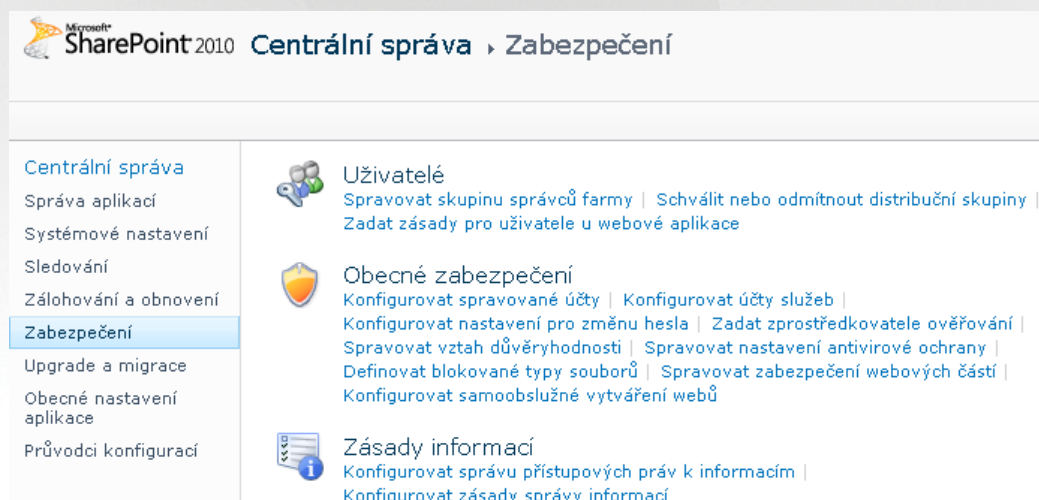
Microsoft® SharePoint 2010 Centrální správa ▸ Zabezpečení

Centrální správa
Správa aplikací
Systémové nastavení
Sledování
Zálohování a obnovení
Zabezpečení
Upgrade a migrace
Obecné nastavení aplikace
Průvodci konfigurací

Uživatelé
Spravovat skupinu správců farmy | Schválit nebo odmítnout distribuční skupiny |
Zadat zásady pro uživatele u webové aplikace

Obecné zabezpečení
Konfigurovat spravované účty | Konfigurovat účty služeb |
Konfigurovat nastavení pro změnu hesla | Zadat zprostředkovatele ověřování |
Spravovat vztah důvěryhodnosti | Spravovat nastavení antivirové ochrany |
Definovat blokované typy souborů | Spravovat zabezpečení webových částí |
Konfigurovat samoobslužné vytváření webů

Zásady informací
Konfigurovat správu přístupových práv k informacím |
Konfigurovat zásady správy informací